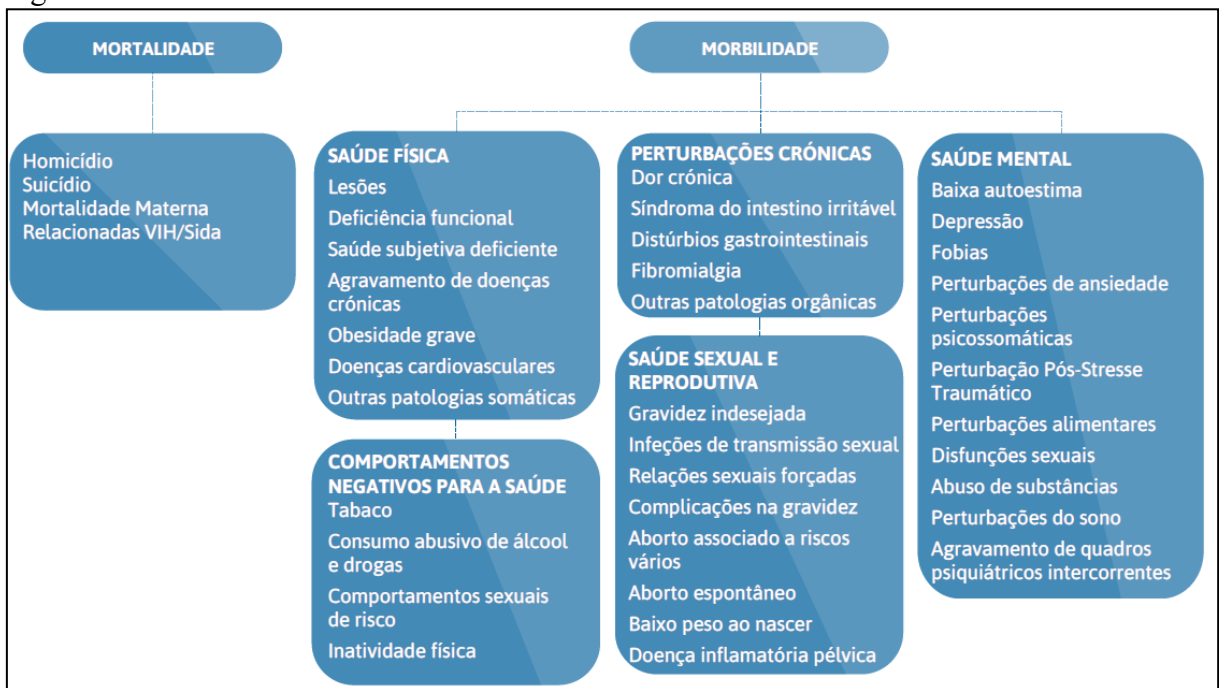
MORTALIDADE

MORBILIDADE

Homicídio
Suicídio
Mortalidade Materna
Relacionadas VIH/Sida

SAÚDE FÍSICA
Lesões
Deficiência funcional
Saúde subjetiva deficiente
Agravamento de doenças crónicas
Obesidade grave
Doenças cardiovasculares
Outras patologias somáticas

COMPORTAMENTOS NEGATIVOS PARA A SAÚDE
Tabaco
Consumo abusivo de álcool e drogas
Comportamentos sexuais de risco
Inatividade física

PERTURBAÇÕES CRÓNICAS
Dor crónica
Síndroma do intestino irritável
Distúrbios gastrointestinais
Fibromialgia
Outras patologias orgânicas

SAÚDE SEXUAL E REPRODUTIVA
Gravidez indesejada
Infeções de transmissão sexual
Relações sexuais forçadas
Complicações na gravidez
Aborto associado a riscos vários
Aborto espontâneo
Baixo peso ao nascer
Doença inflamatória pélvica

SAÚDE MENTAL
Baixa autoestima
Depressão
Fobias
Perturbações de ansiedade
Perturbações psicossomáticas
Perturbação Pós-Stresse Traumático
Perturbações alimentares
Disfunções sexuais
Abuso de substâncias
Perturbações do sono
Agravamento de quadros psiquiátricos intercorrentes